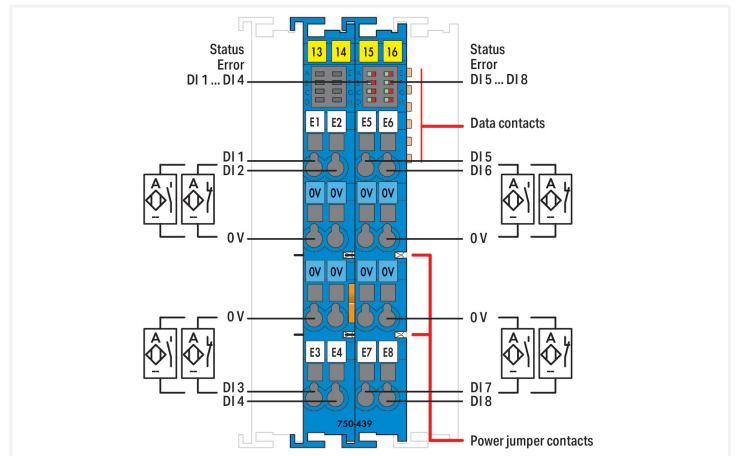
Status
Error
DI 1 ... DI 4

13 14 15 16

Status
Error
DI 5 ... DI 8

E1 E2 E5 E6

Data contacts

DI 1
DI 2

DI 5
DI 6

0V 0V 0V 0V

0 V

0 V

0V 0V 0V 0V

0 V

0 V

E3 E4 E7 E8

DI 3
DI 4

DI 7
DI 8

750-439

Power jumper contacts